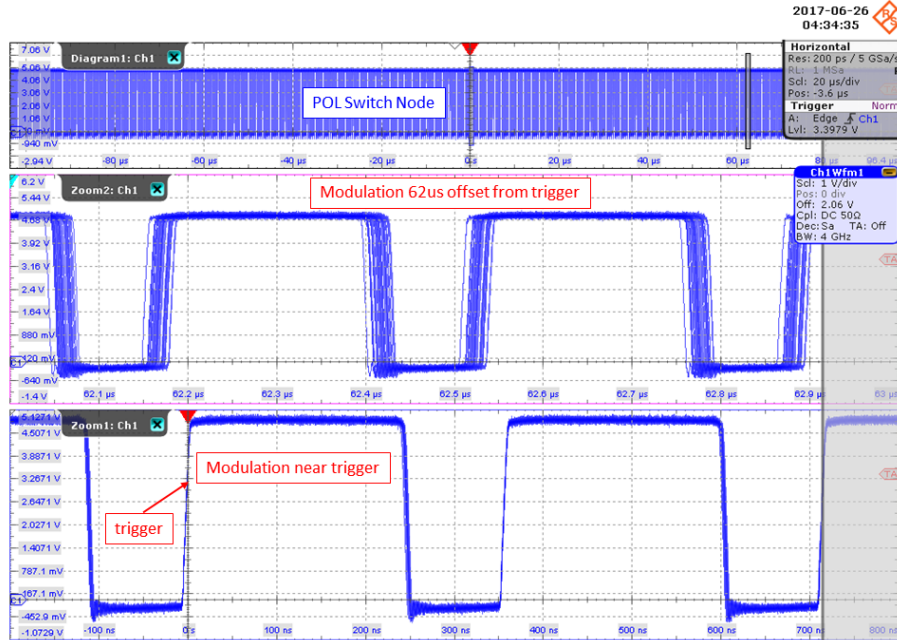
2017-06-26
04:34:35

7.06 V
6.06 V
4.06 V
3.06 V
2.06 V
1.06 V
60 mV
-940 mV
-2.94 V

Diagram1: Ch1

POL Switch Node

-80 µs
-60 µs
-40 µs
-20 µs
0 s
20 µs
40 µs
60 µs
80 µs
96.4 µs

Horizontal
Res: 200 ps / 5 GSa/s
RL: 1 MSa
Scl: 20 µs/div
Pos: -3.6 µs
Trigger
Norm
A: Edge Ch1
Lvl: 3.3979 V

6.2 V
5.44 V
4.68 V
3.92 V
3.16 V
2.4 V
1.64 V
880 mV
120 mV
-640 mV
-1.4 V

Zoom2: Ch1

Modulation 62us offset from trigger

Ch1Wfm1
Scl: 1 V/div
Pos: 0 div
Off: 2.06 V
Cpl: DC 50Ω
Dec:Sa TA: Off
BW: 4 GHz

62.1 µs
62.2 µs
62.3 µs
62.4 µs
62.5 µs
62.6 µs
62.7 µs
62.8 µs
62.9 µs
63 µs

5.1271 V
4.5071 V
3.8871 V
3.2671 V
2.6471 V
2.0271 V
1.4071 V
787.1 mV
167.1 mV
-452.9 mV
-1.0729 V

Zoom1: Ch1

Modulation near trigger

trigger

-100 ns
0 s
100 ns
200 ns
300 ns
400 ns
500 ns
600 ns
700 ns
800 ns